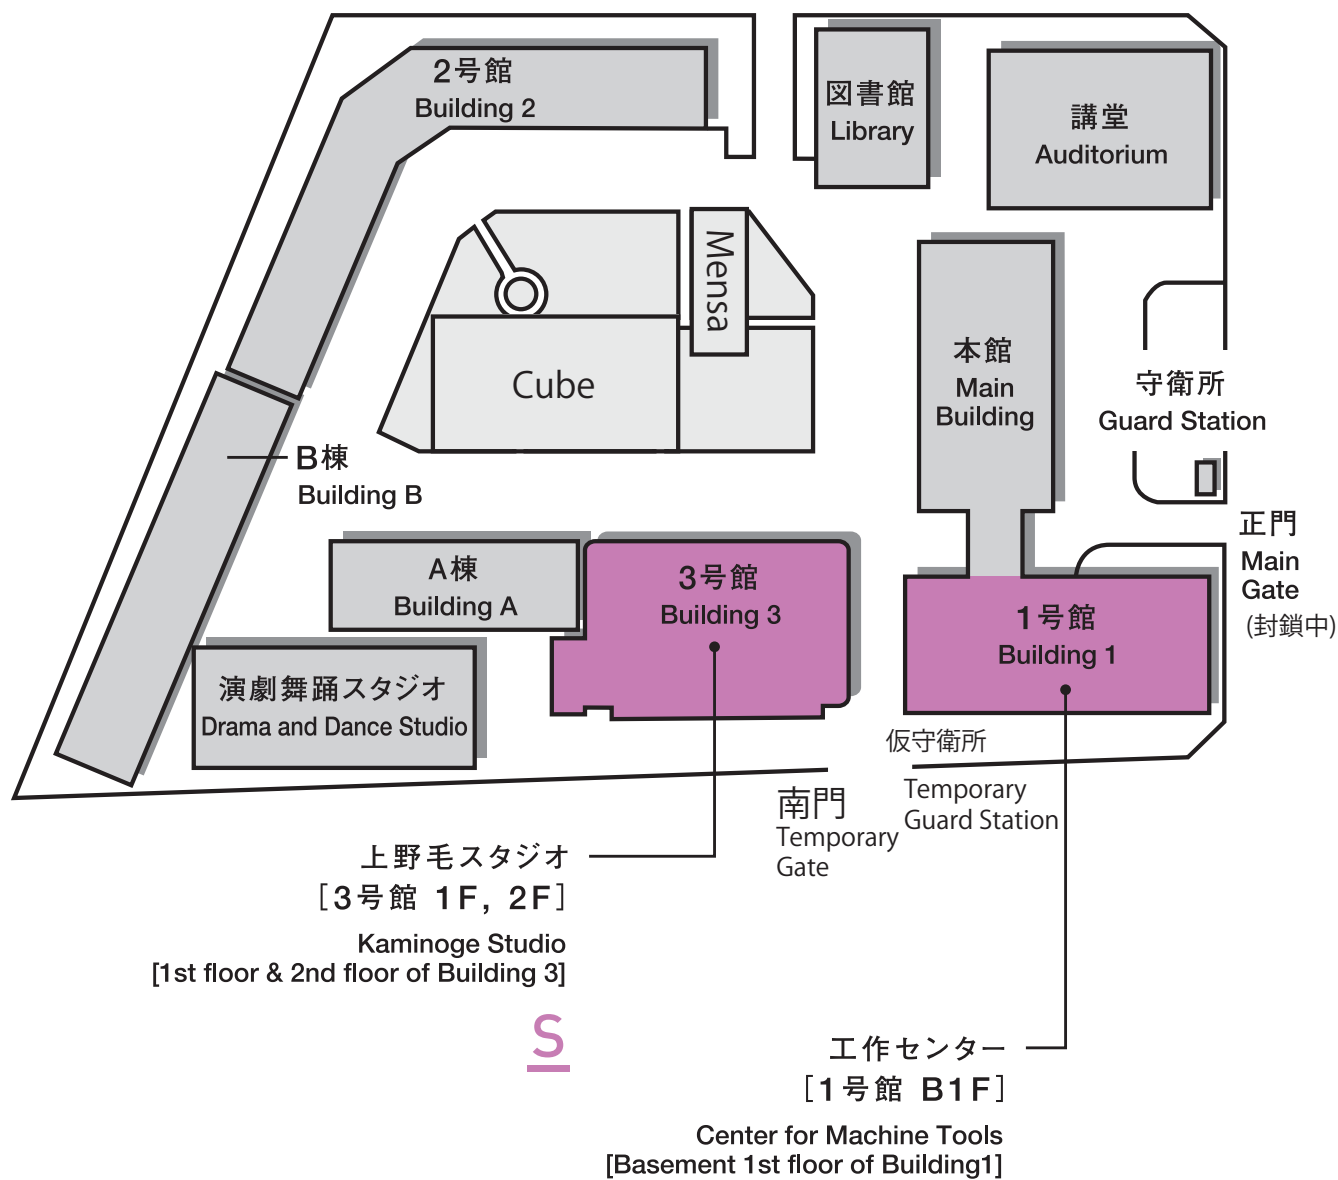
2号館
Building 2

図書館
Library

講堂
Auditorium

Mensa

Cube

本館
Main Building

守衛所
Guard Station

B棟
Building B

A棟
Building A

3号館
Building 3

1号館
Building 1

正門
Main Gate
(封鎖中)

演劇舞踊スタジオ
Drama and Dance Studio

仮守衛所
Temporary Guard Station

南門
Temporary Gate

上野毛スタジオ
［3号館 1F, 2F］

Kaminoge Studio
[1st floor & 2nd floor of Building 3]

S

工作センター
［1号館 B1F］

Center for Machine Tools
[Basement 1st floor of Building1]